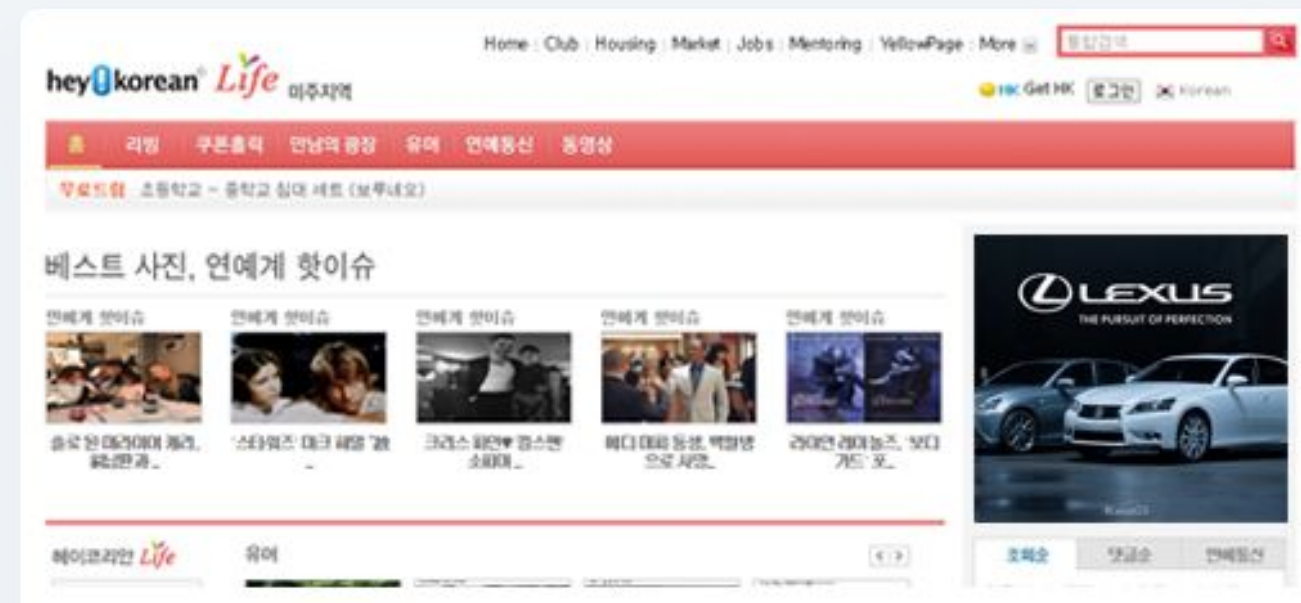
heykorean Life 미주지역

Home : Club : Housing : Market : Jobs : Mentoring : YellowPage : More

통합검색

HK Get HK 로그인 Korean

홈 리빙 쿠폰홍익 만남의 광장 유머 연예통신 동영상

무료드림 초등학교 ~ 중학교 참고 세트 (보루네오)

베스트 사진, 연예계 핫이슈

연예계 핫이슈

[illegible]

연예계 핫이슈

'스타워즈' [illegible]

연예계 핫이슈

크리스 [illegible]

연예계 핫이슈

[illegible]

연예계 핫이슈

라이언 레이놀즈, '보디가드' 포...

LEXUS
THE PURSUIT OF PERFECTION

헤이코리안 Life

유머

조회순 댓글순 연예통신